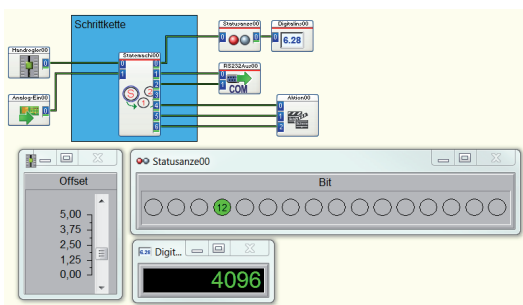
Schrittkette

Handregler00
0

Analog-Ein00
0

Statemachi00
0
1
0
1
2
3
4
5
6
S
1
2

Statusanze00
0

Digitalan00
0
6.28

RS232Aus00
0
COM

Aktion00
0
1
2

Offset
5,00
3,75
2,50
1,25
0,00

Statusanze00
Bit
12

Digit...
6.28
4096